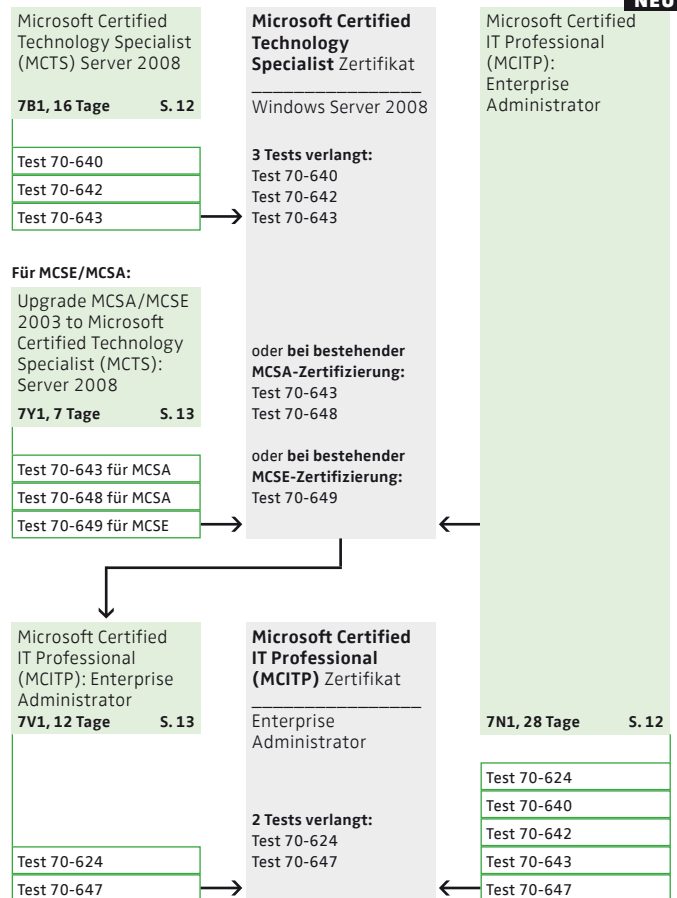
NEU

Microsoft Certified Technology Specialist (MCTS) Server 2008

7B1, 16 Tage S. 12

Test 70-640
Test 70-642
Test 70-643

Für MCSE/MCSA:

Upgrade MCSA/MCSE 2003 to Microsoft Certified Technology Specialist (MCTS): Server 2008

7Y1, 7 Tage S. 13

Test 70-643 für MCSA
Test 70-648 für MCSA
Test 70-649 für MCSE

Microsoft Certified Technology Specialist Zertifikat

Windows Server 2008

3 Tests verlangt:
Test 70-640
Test 70-642
Test 70-643

oder bei bestehender MCSA-Zertifizierung:
Test 70-643
Test 70-648

oder bei bestehender MCSE-Zertifizierung:
Test 70-649

Microsoft Certified IT Professional (MCITP): Enterprise Administrator

Microsoft Certified IT Professional (MCITP): Enterprise Administrator
7V1, 12 Tage S. 13

Test 70-624
Test 70-647

Microsoft Certified IT Professional (MCITP) Zertifikat

Enterprise Administrator

2 Tests verlangt:
Test 70-624
Test 70-647

7N1, 28 Tage S. 12

Test 70-624
Test 70-640
Test 70-642
Test 70-643
Test 70-647